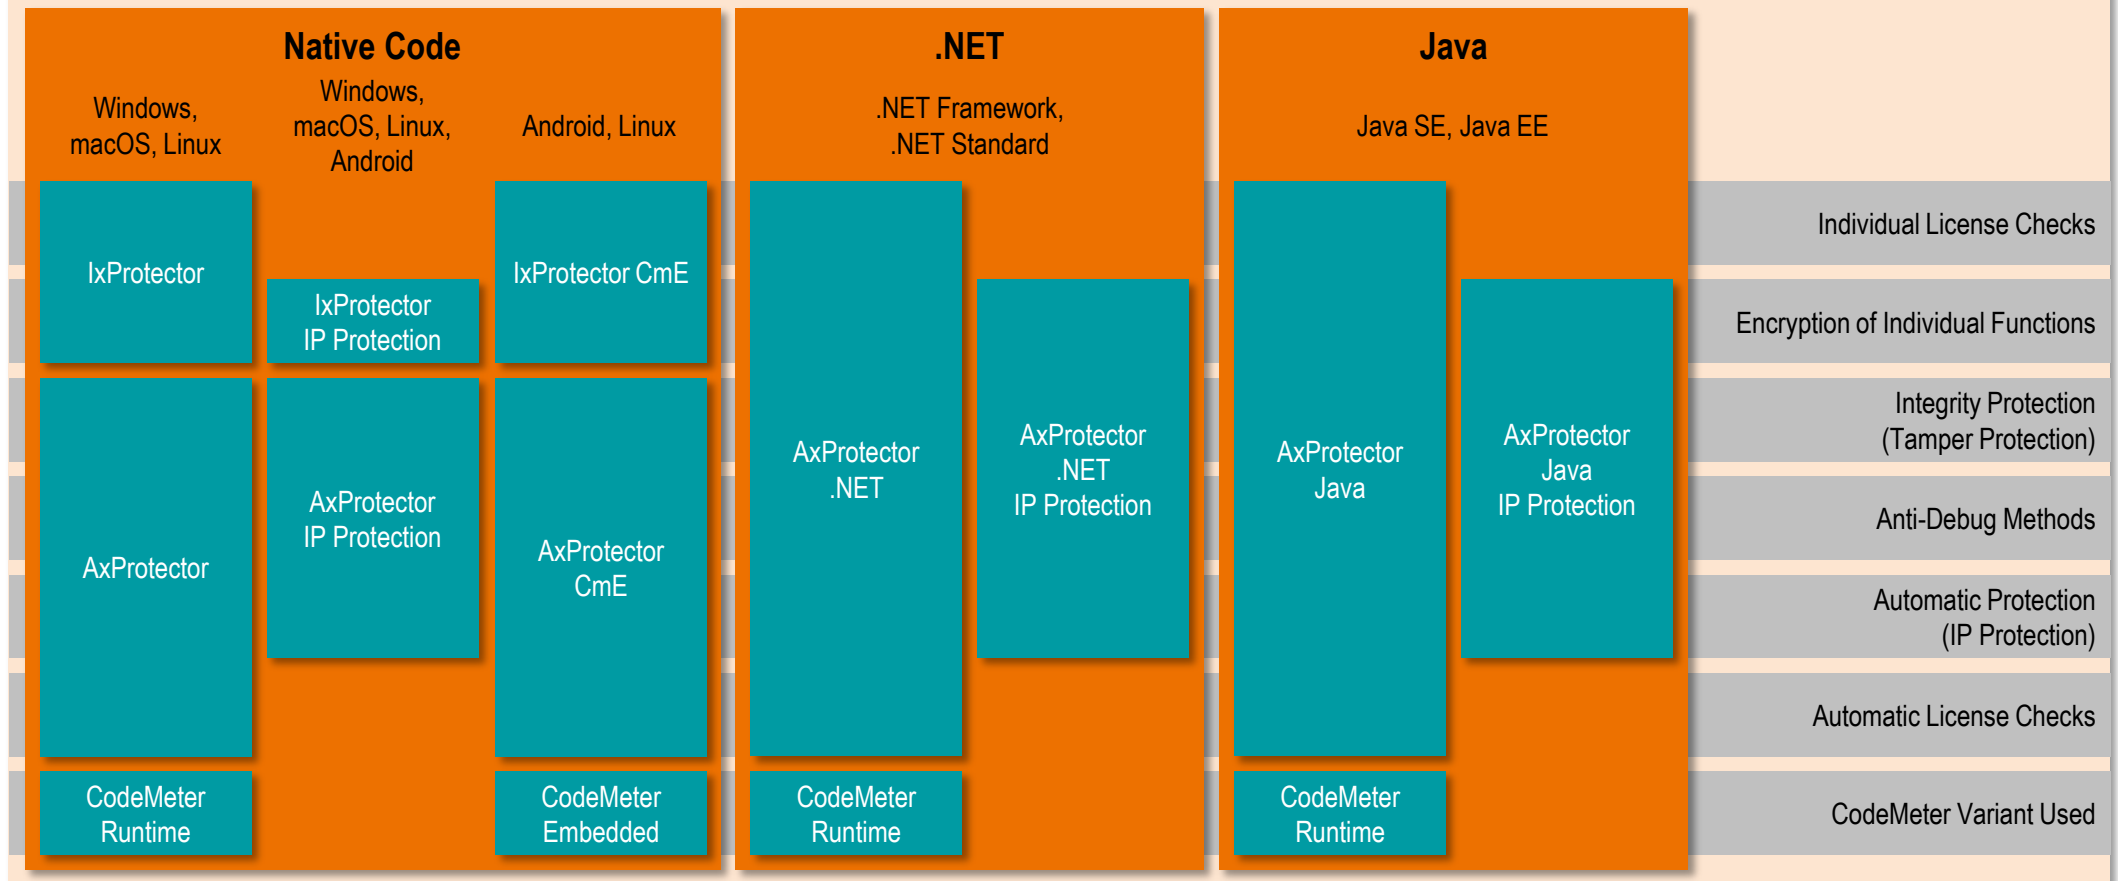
Native Code

Windows, macOS, Linux

Windows, macOS, Linux, Android

Android, Linux

IxProtector

IxProtector IP Protection

IxProtector CmE

AxProtector

AxProtector IP Protection

AxProtector CmE

CodeMeter Runtime

CodeMeter Embedded

.NET

.NET Framework, .NET Standard

AxProtector .NET

AxProtector .NET IP Protection

CodeMeter Runtime

Java

Java SE, Java EE

AxProtector Java

AxProtector Java IP Protection

CodeMeter Runtime

Individual License Checks

Encryption of Individual Functions

Integrity Protection (Tamper Protection)

Anti-Debug Methods

Automatic Protection (IP Protection)

Automatic License Checks

CodeMeter Variant Used